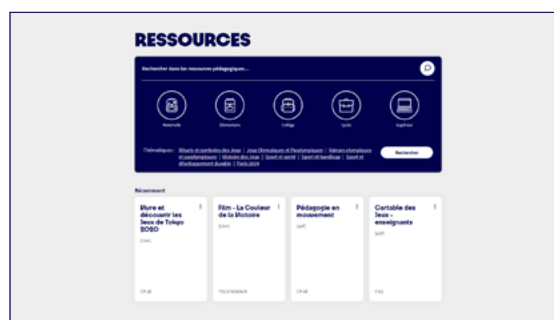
RESSOURCES

Rechercher dans les ressources pédagogiques...

Maternelle
Élémentaire
Collège
Lycée
Supérieur

Thématiques : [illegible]

Rechercher

Récemment

Vivre et découvrir les Jeux de Tokyo 2020

Film - La Couleur de la Victoire

Pédagogie en mouvement

Cartable des Jeux - enseignants